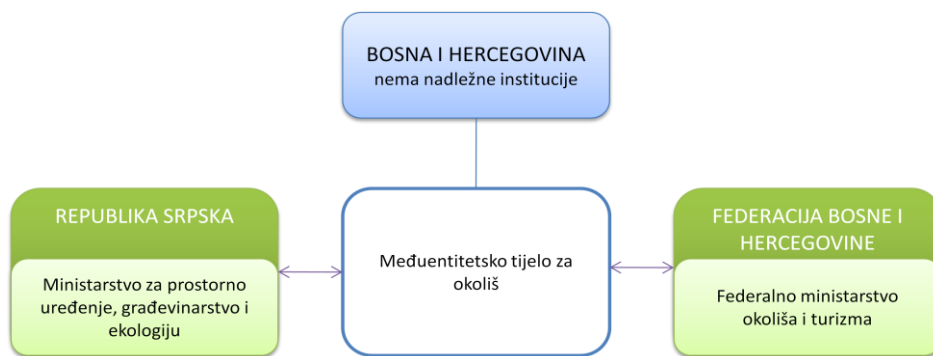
BOSNA I HERCEGOVINA
nema nadležne institucije

REPUBLIKA SRPSKA

Ministarstvo za prostorno uređenje, građevinarstvo i ekologiju

Međuentitetsko tijelo za okoliš

FEDERACIJA BOSNE I HERCEGOVINE

Federalno ministarstvo okoliša i turizma